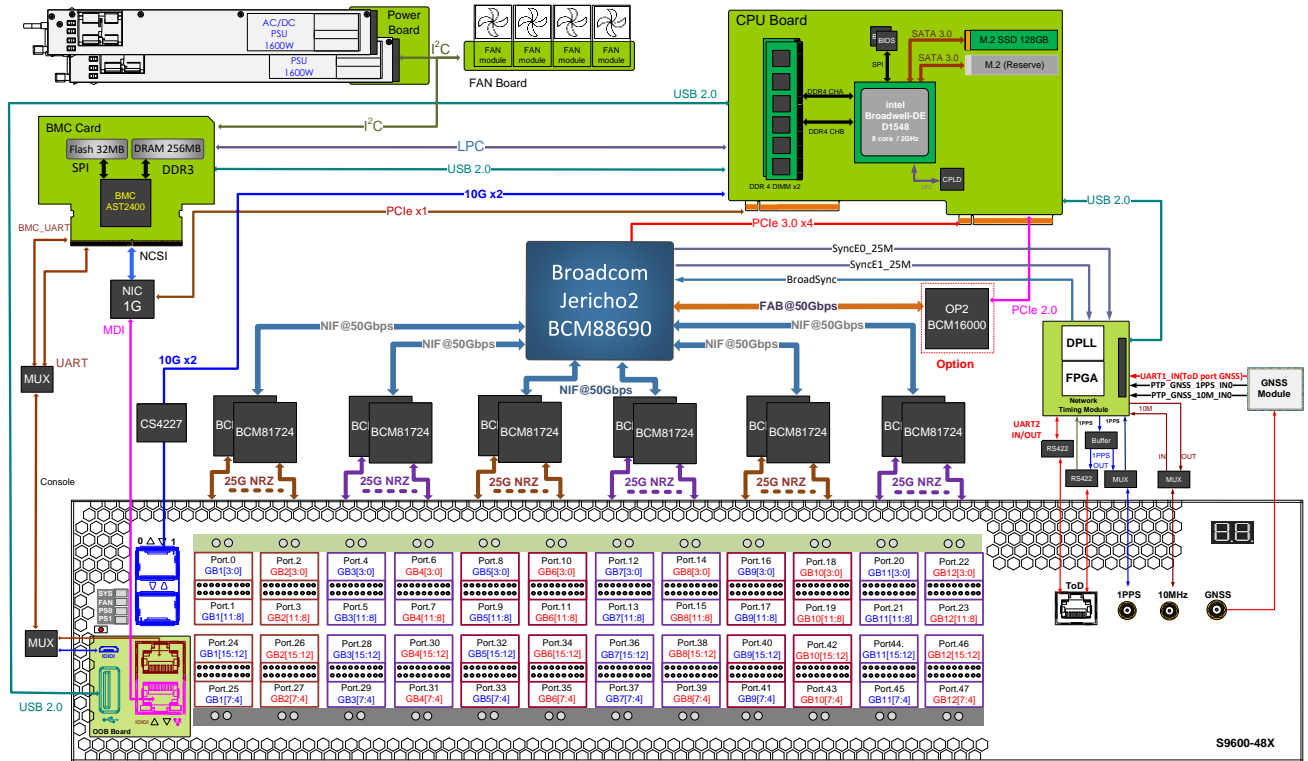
AC/DC PSU 1600W
PSU 1600W
Power Board
$I^2C$
FAN module FAN module FAN module FAN module
FAN Board
CPU Board
BIOS
SPI
SATA 3.0
M.2 SSD 128GB
SATA 3.0
M.2 (Reserve)
DDR4 CHA
DDR4 CHB
intel Broadwell-DE D1548
8 core / 2GHz
LPC
CPLD
DDR 4 DIMM x2
USB 2.0
BMC Card
Flash 32MB
DRAM 256MB
SPI
DDR3
BMC AST2400
$I^2C$
LPC
USB 2.0
10G x2
PCIe x1
USB 2.0
PCIe 3.0 x4
BMC_UART
NCSI
NIC 1G
MDI
UART
MUX
Broadcom Jericho2 BCM88690
SyncE0_25M
SyncE1_25M
BroadSync
FAB@50Gbps
OP2 BCM16000
Option
PCIe 2.0
DPLL
FPGA
Network Timing Module
UART1_IN(ToD port GNSS)
PTP_GNSS_1PPS_IN0
PTP_GNSS_10M_IN0
GNSS Module
NIF@50Gbps
NIF@50Gbps
NIF@50Gbps
NIF@50Gbps
NIF@50Gbps
NIF@50Gbps
10G x2
CS4227
BCM81724
BCM81724
BCM81724
BCM81724
BCM81724
BCM81724
UART2 IN/OUT
1PPS
1PPS
Buffer
1PPS OUT
RS422
RS422
MUX
10M
IN
OUT
MUX
25G NRZ
25G NRZ
25G NRZ
25G NRZ
25G NRZ
25G NRZ
Console
0 1
SYS
FAN
PS0
PS1
MUX
USB 2.0
OOB Board
Port.0 GB1[3:0]
Port.1 GB1[11:8]
Port.2 GB2[3:0]
Port.3 GB2[11:8]
Port.4 GB3[3:0]
Port.5 GB3[11:8]
Port.6 GB4[3:0]
Port.7 GB4[11:8]
Port.8 GB5[3:0]
Port.9 GB5[11:8]
Port.10 GB6[3:0]
Port.11 GB6[11:8]
Port.12 GB7[3:0]
Port.13 GB7[11:8]
Port.14 GB8[3:0]
Port.15 GB8[11:8]
Port.16 GB9[3:0]
Port.17 GB9[11:8]
Port.18 GB10[3:0]
Port.19 GB10[11:8]
Port.20 GB11[3:0]
Port.21 GB11[11:8]
Port.22 GB12[3:0]
Port.23 GB12[11:8]
Port.24 GB1[15:12]
Port.25 GB1[7:4]
Port.26 GB2[15:12]
Port.27 GB2[7:4]
Port.28 GB3[15:12]
Port.29 GB3[7:4]
Port.30 GB4[15:12]
Port.31 GB4[7:4]
Port.32 GB5[15:12]
Port.33 GB5[7:4]
Port.34 GB6[15:12]
Port.35 GB6[7:4]
Port.36 GB7[15:12]
Port.37 GB7[7:4]
Port.38 GB8[15:12]
Port.39 GB8[7:4]
Port.40 GB9[15:12]
Port.41 GB9[7:4]
Port.42 GB10[15:12]
Port.43 GB10[7:4]
Port44. GB11[15:12]
Port.45 GB11[7:4]
Port.46 GB12[15:12]
Port.47 GB12[7:4]
ToD
1PPS
10MHz
GNSS
S9600-48X